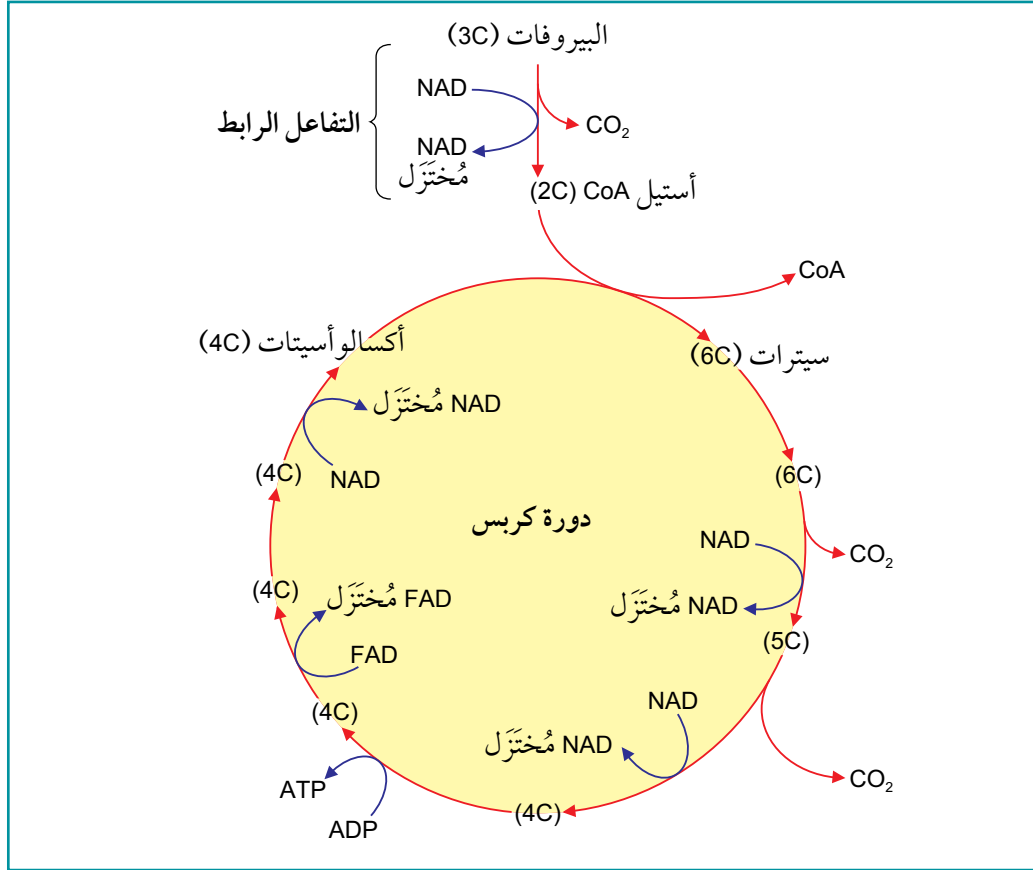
البيروفات (3C)

التفاعل الرابط

NAD

$CO_2$

NAD مُختَزَل

أستيل CoA (2C)

CoA

أكسالوأسيتات (4C)

سيترات (6C)

NAD مُختَزَل

NAD

(4C)

(6C)

دورة كربس

NAD

$CO_2$

NAD مُختَزَل

(4C)

FAD مُختَزَل

FAD

(5C)

(4C)

NAD

NAD مُختَزَل

ATP

$CO_2$

ADP

(4C)